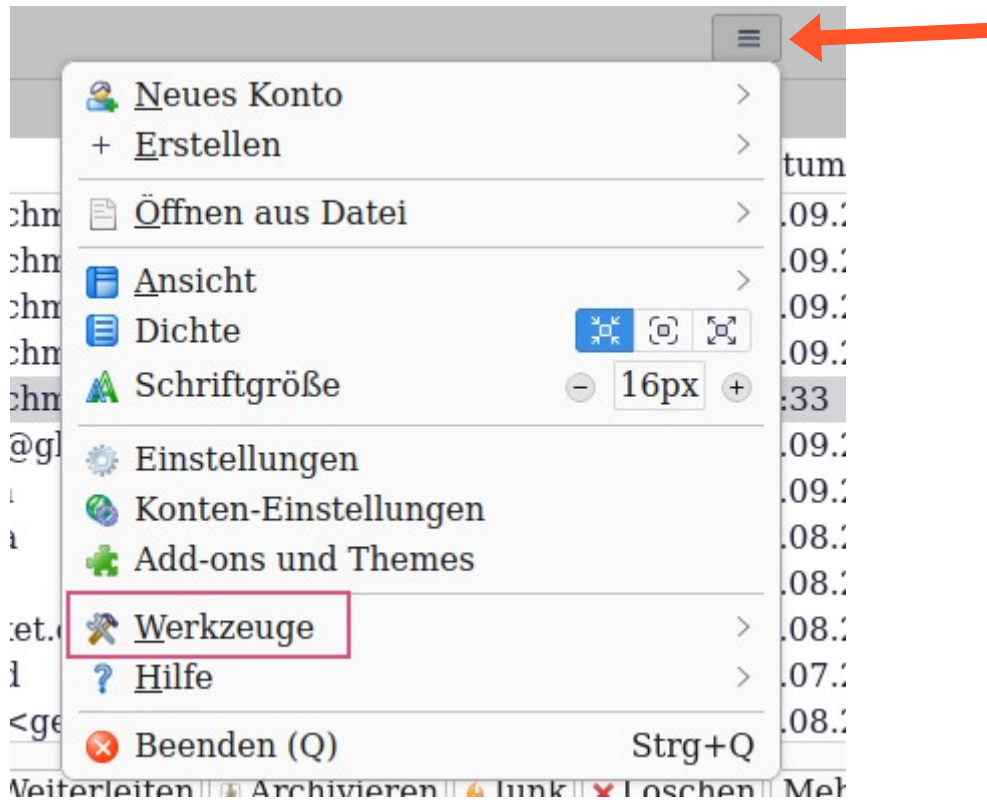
Neues Konto
Erstellen
Öffnen aus Datei
Ansicht
Dichte
Schriftgröße 16px
Einstellungen
Konten-Einstellungen
Add-ons und Themes
Werkzeuge
Hilfe
Beenden (Q) Strg+Q

tum
.09.2
.09.2
.09.2
.09.2
:33
.09.2
.09.2
.08.2
.08.2
.08.2
.07.2
.08.2

Weiterleiten Archivieren Junk Löschen Meh